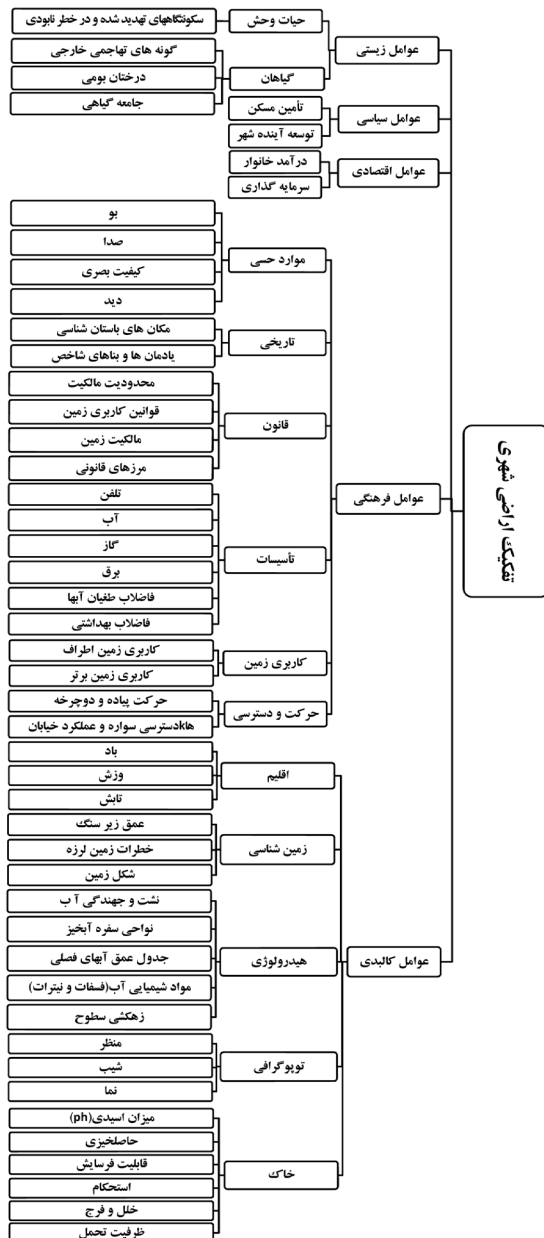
تفکیک اراضی شهری

عوامل زیستی
حیات وحش
سکونتگاههای تهدید شده و در خطر نابودی
گیاهان
گونه های تهاجمی خارجی
درختان بومی
جامعه گیاهی

عوامل سیاسی
تأمین مسکن
توسعه آینده شهر

عوامل اقتصادی
درآمد خانوار
سرمایه گذاری

عوامل فرهنگی
موارد حسی
بو
صدا
کیفیت بصری
دید
تاریخی
مکان های باستان شناسی
یادمان ها و بناهای شاخص
قانون
محدودیت مالکیت
قوانین کاربری زمین
مالکیت زمین
مرزهای قانونی
تأسیسات
تلفن
آب
گاز
برق
فاضلاب طغیان آبها
فاضلاب بهداشتی
کاربری زمین
کاربری زمین اطراف
کاربری زمین برتر
حرکت و دسترسی
حرکت پیاده و دوچرخه
هاldسترسی سواره و عملکرد خیابان

عوامل کالبدی
اقلیم
باد
وزش
تابش
زمین شناسی
عمق زیر سنگ
خطرات زمین لرزه
شکل زمین
هیدرولوژی
نشت و جهندگی آب
نواحی سفره آبخیز
جدول عمق آبهای فصلی
مواد شیمیایی آب(فسفات و نیترات)
زهکشی سطوح
توپوگرافی
منظر
شیب
نما
خاک
میزان اسیدی(ph)
حاصلخیزی
قابلیت فرسایش
استحکام
خلل و فرج
ظرفیت تحمل